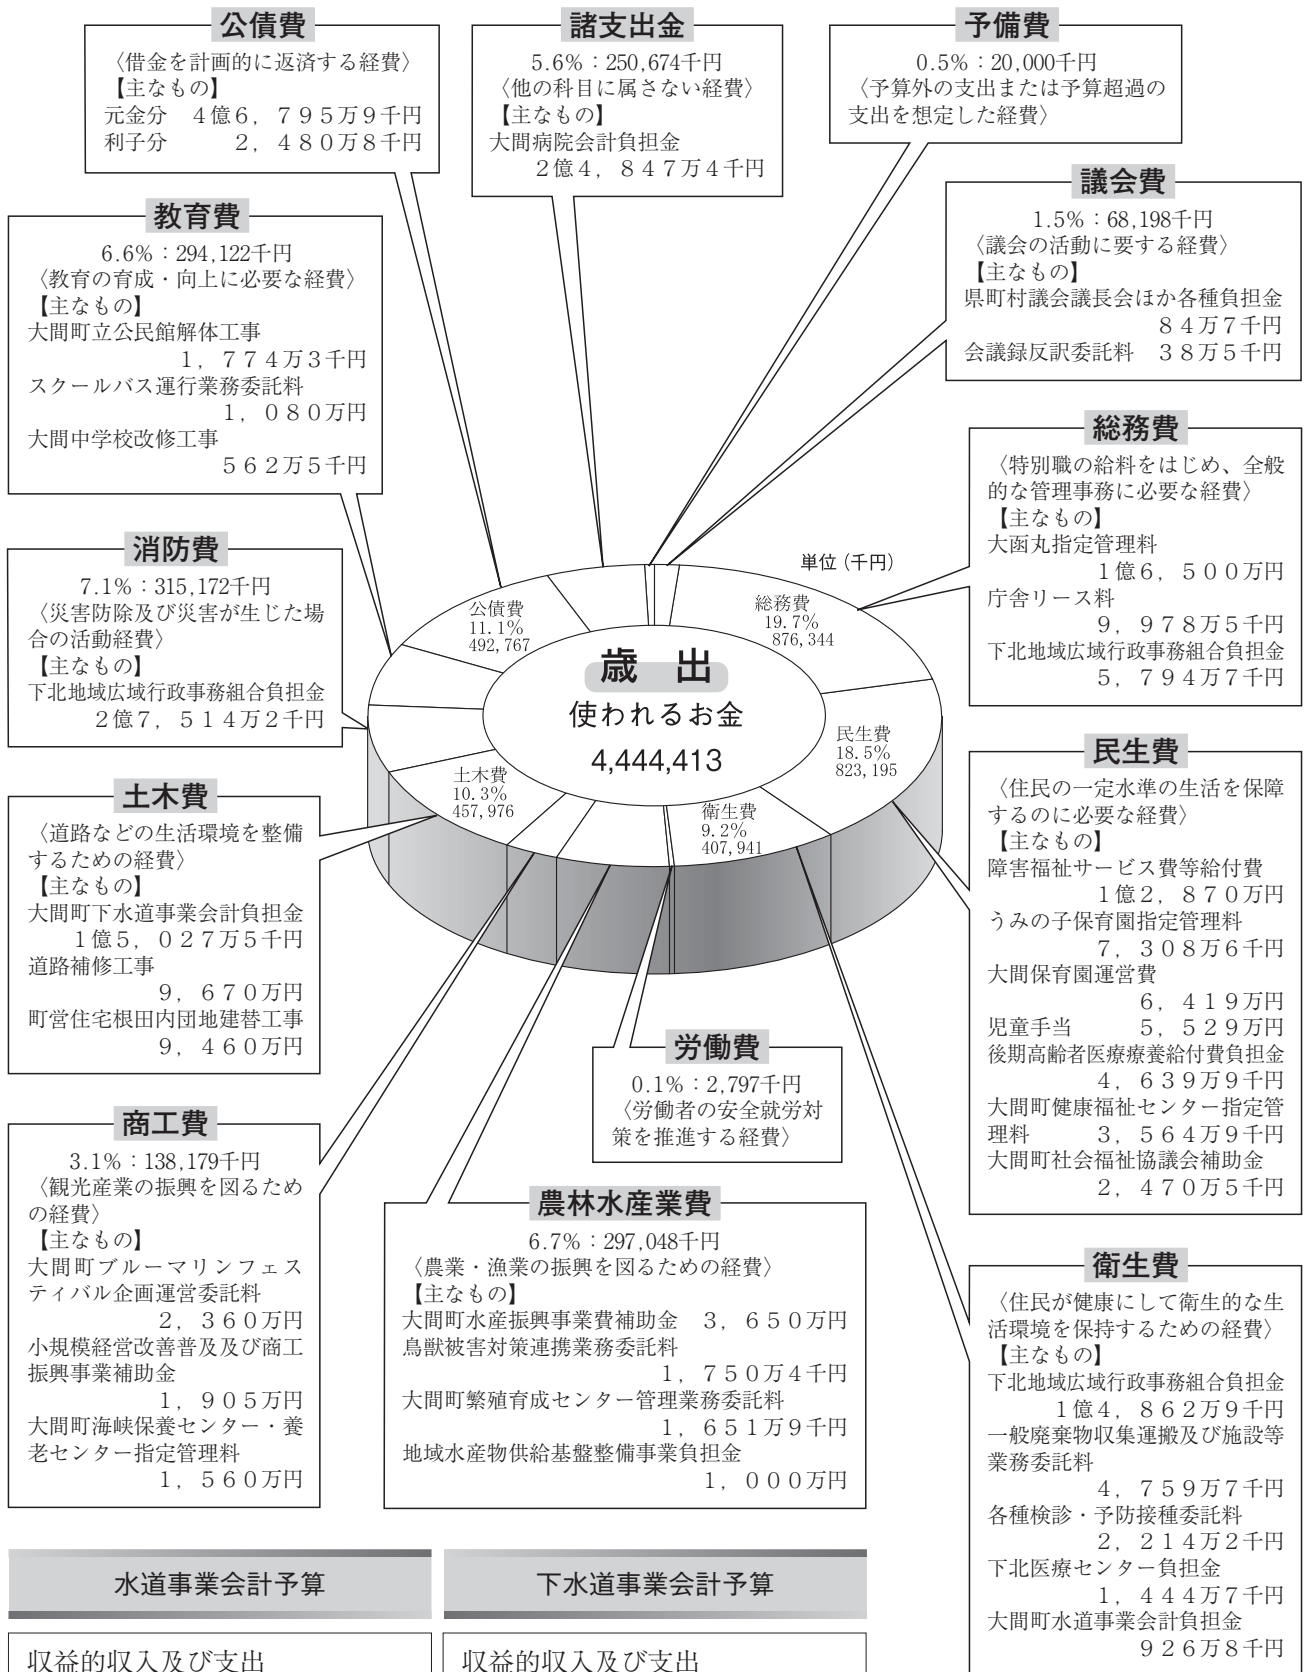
公債費
〈借金を計画的に返済する経費〉
【主なもの】
元金分　4億6，795万9千円
利子分　　2，480万8千円

諸支出金
5.6%：250,674千円
〈他の科目に属さない経費〉
【主なもの】
大間病院会計負担金
2億4，847万4千円

予備費
0.5%：20,000千円
〈予算外の支出または予算超過の支出を想定した経費〉

議会費
1.5%：68,198千円
〈議会の活動に要する経費〉
【主なもの】
県町村議会議長会ほか各種負担金
84万7千円
会議録反訳委託料　38万5千円

教育費
6.6%：294,122千円
〈教育の育成・向上に必要な経費〉
【主なもの】
大間町立公民館解体工事
1，774万3千円
スクールバス運行業務委託料
1，080万円
大間中学校改修工事
562万5千円

総務費
〈特別職の給料をはじめ、全般的な管理事務に必要な経費〉
【主なもの】
大函丸指定管理料
1億6，500万円
庁舎リース料
9，978万5千円
下北地域広域行政事務組合負担金
5，794万7千円

消防費
7.1%：315,172千円
〈災害防除及び災害が生じた場合の活動経費〉
【主なもの】
下北地域広域行政事務組合負担金
2億7，514万2千円

単位（千円）

公債費
11.1%
492,767

総務費
19.7%
876,344

歳　出
使われるお金
4,444,413

民生費
18.5%
823,195

土木費
10.3%
457,976

衛生費
9.2%
407,941

民生費
〈住民の一定水準の生活を保障するのに必要な経費〉
【主なもの】
障害福祉サービス費等給付費
1億2，870万円
うみの子保育園指定管理料
7，308万6千円
大間保育園運営費
6，419万円
児童手当　　5，529万円
後期高齢者医療療養給付費負担金
4，639万9千円
大間町健康福祉センター指定管理料　　3，564万9千円
大間町社会福祉協議会補助金
2，470万5千円

土木費
〈道路などの生活環境を整備するための経費〉
【主なもの】
大間町下水道事業会計負担金
1億5，027万5千円
道路補修工事
9，670万円
町営住宅根田内団地建替工事
9，460万円

労働費
0.1%：2,797千円
〈労働者の安全就労対策を推進する経費〉

商工費
3.1%：138,179千円
〈観光産業の振興を図るための経費〉
【主なもの】
大間町ブルーマリンフェスティバル企画運営委託料
2，360万円
小規模経営改善普及及び商工振興事業補助金
1，905万円
大間町海峡保養センター・養老センター指定管理料
1，560万円

農林水産業費
6.7%：297,048千円
〈農業・漁業の振興を図るための経費〉
【主なもの】
大間町水産振興事業費補助金　3，650万円
鳥獣被害対策連携業務委託料
1，750万4千円
大間町繁殖育成センター管理業務委託料
1，651万9千円
地域水産物供給基盤整備事業負担金
1，000万円

衛生費
〈住民が健康にして衛生的な生活環境を保持するための経費〉
【主なもの】
下北地域広域行政事務組合負担金
1億4，862万9千円
一般廃棄物収集運搬及び施設等業務委託料
4，759万7千円
各種検診・予防接種委託料
2，214万2千円
下北医療センター負担金
1，444万7千円
大間町水道事業会計負担金
926万8千円

水道事業会計予算

収益的収入及び支出

下水道事業会計予算

収益的収入及び支出